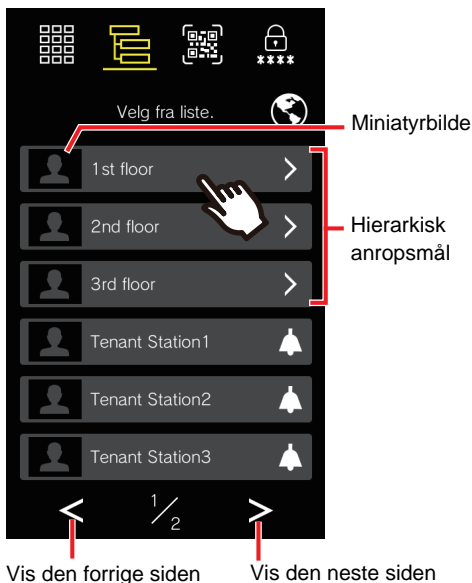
****

Velg fra liste.

Miniatyrbilde

1st floor

2nd floor

3rd floor

Hierarkisk anropsmål

Tenant Station1

Tenant Station2

Tenant Station3

<

$^1/_2$

>

Vis den forrige siden

Vis den neste siden